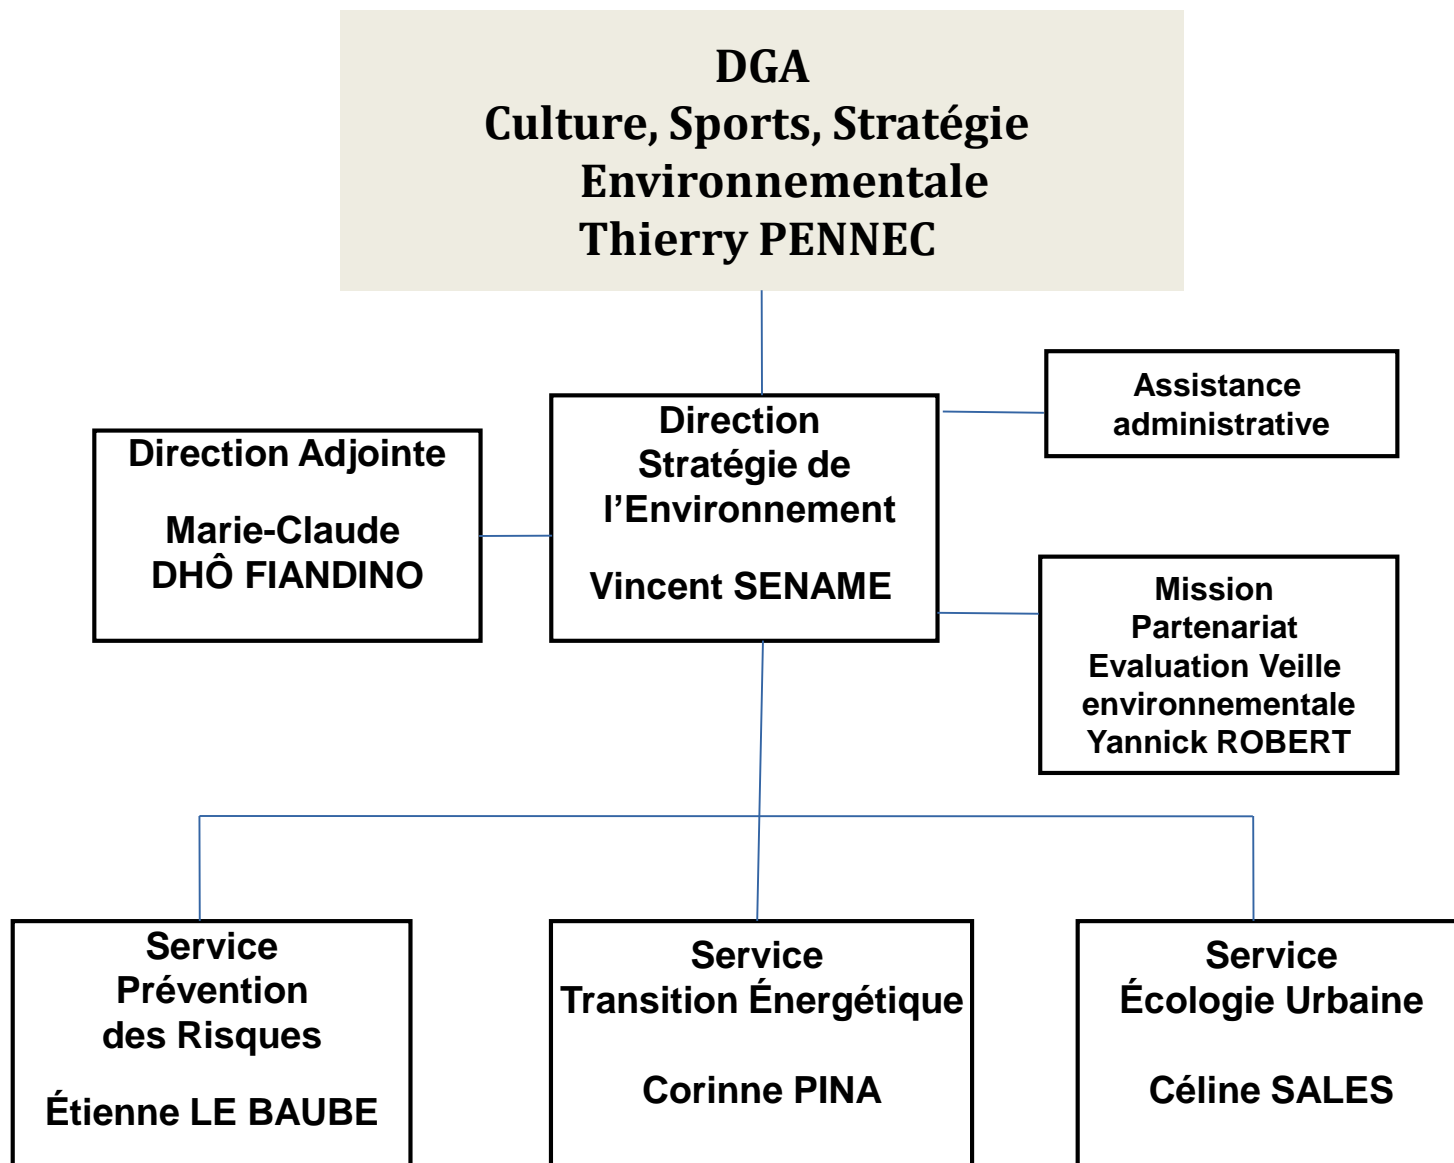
DGA
Culture, Sports, Stratégie Environnementale
Thierry PENNEC

Direction Adjointe

Marie-Claude DHÔ FIANDINO

Direction Stratégie de l'Environnement

Vincent SENAME

Assistance administrative

Mission Partenariat Evaluation Veille environnementale
Yannick ROBERT

Service Prévention des Risques

Étienne LE BAUBE

Service Transition Énergétique

Corinne PINA

Service Écologie Urbaine

Céline SALES